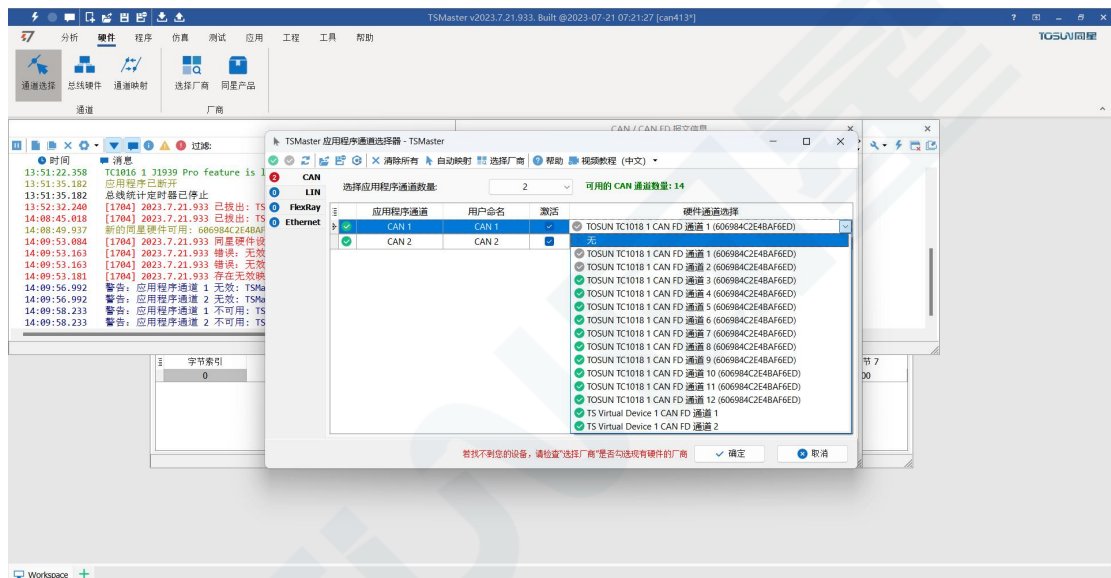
TSMaster v2023.7.21.933. Built @2023-07-21 07:21:27 [can413*]

分析 硬件 程序 仿真 测试 应用 工程 工具 帮助

TOSUN同星

通道选择 总线硬件 通道映射 选择厂商 同星产品

通道 厂商

过滤:

时间 消息
13:51:22.358 TC1016 1 J1939 Pro feature is l
13:51:35.182 应用程序已断开
13:51:35.182 总线统计计时器已停止
13:52:32.240 [1704] 2023.7.21.933 已拔出: TS
14:08:45.018 [1704] 2023.7.21.933 已拔出: TS
14:08:49.937 新的同星硬件可用: 606984C2E4BAF
14:09:53.084 [1704] 2023.7.21.933 同星硬件设
14:09:53.163 [1704] 2023.7.21.933 错误: 无效
14:09:53.163 [1704] 2023.7.21.933 错误: 无效
14:09:53.181 [1704] 2023.7.21.933 存在无效映
14:09:56.992 警告: 应用程序通道 1 无效: TSMa
14:09:56.992 警告: 应用程序通道 2 无效: TSMa
14:09:58.233 警告: 应用程序通道 1 不可用: TS
14:09:58.233 警告: 应用程序通道 2 不可用: TS

CAN / CAN FD 报文信息

字节索引
0

节 7
00

TSMaster 应用程序通道选择器 - TSMaster

清除所有 自动映射 选择厂商 帮助 视频教程 (中文)

2 CAN
0 LIN
0 FlexRay
0 Ethernet

选择应用程序通道数量: 2 可用的 CAN 通道数量: 14

| | 应用程序通道 | 用户命名 | 激活 | 硬件通道选择 |
|---|---|---|---|---|
| | CAN 1 | CAN 1 | ✓ | TOSUN TC1018 1 CAN FD 通道 1 (606984C2E4BAF6ED) |
| | CAN 2 | CAN 2 | ✓ | |

无
TOSUN TC1018 1 CAN FD 通道 1 (606984C2E4BAF6ED)
TOSUN TC1018 1 CAN FD 通道 2 (606984C2E4BAF6ED)
TOSUN TC1018 1 CAN FD 通道 3 (606984C2E4BAF6ED)
TOSUN TC1018 1 CAN FD 通道 4 (606984C2E4BAF6ED)
TOSUN TC1018 1 CAN FD 通道 5 (606984C2E4BAF6ED)
TOSUN TC1018 1 CAN FD 通道 6 (606984C2E4BAF6ED)
TOSUN TC1018 1 CAN FD 通道 7 (606984C2E4BAF6ED)
TOSUN TC1018 1 CAN FD 通道 8 (606984C2E4BAF6ED)
TOSUN TC1018 1 CAN FD 通道 9 (606984C2E4BAF6ED)
TOSUN TC1018 1 CAN FD 通道 10 (606984C2E4BAF6ED)
TOSUN TC1018 1 CAN FD 通道 11 (606984C2E4BAF6ED)
TOSUN TC1018 1 CAN FD 通道 12 (606984C2E4BAF6ED)
TS Virtual Device 1 CAN FD 通道 1
TS Virtual Device 1 CAN FD 通道 2

若找不到您的设备，请检查"选择厂商"是否勾选现有硬件的厂商 确定 取消

Workspace